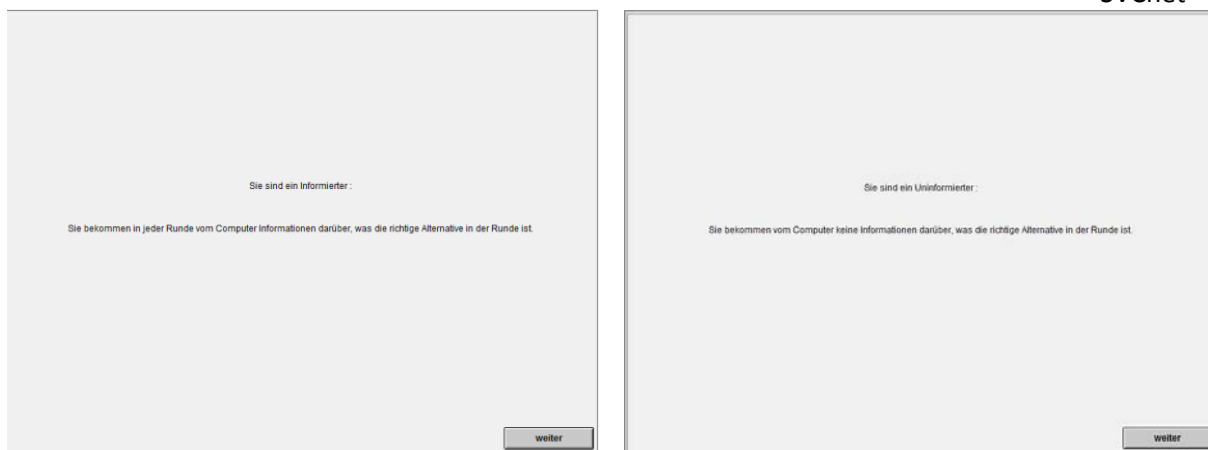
Sie sind ein Informierter :

Sie bekommen in jeder Runde vom Computer Informationen darüber, was die richtige Alternative in der Runde ist.

weiter

Sie sind ein Uninformierter :

Sie bekommen vom Computer keine Informationen darüber, was die richtige Alternative in der Runde ist.

weiter